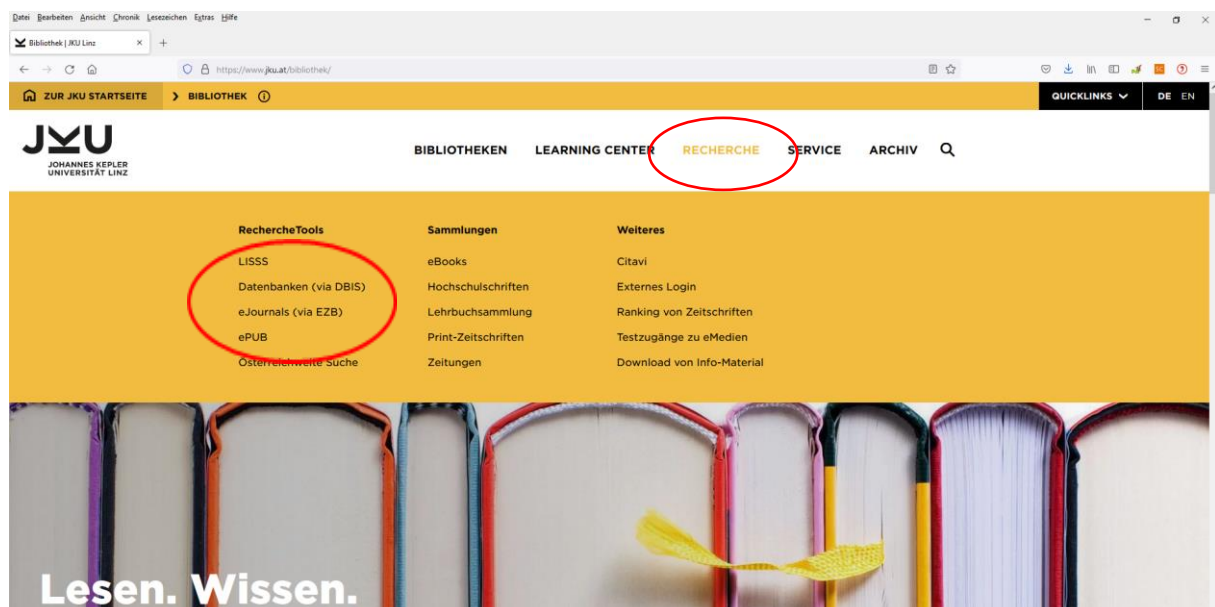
Datei Bearbeiten Ansicht Chronik Lesezeichen Extras Hilfe

Bibliothek | JKU Linz

https://www.jku.at/bibliothek/

ZUR JKU STARTSEITE > BIBLIOTHEK

QUICKLINKS DE EN

JKU JOHANNES KEPLER UNIVERSITÄT LINZ

BIBLIOTHEKEN LEARNING CENTER RECHERCHE SERVICE ARCHIV

RechercheTools
LISSS
Datenbanken (via DBIS)
eJournals (via EZB)
ePUB
Österreichweite Suche

Sammlungen
eBooks
Hochschulschriften
Lehrbuchsammlung
Print-Zeitschriften
Zeitungen

Weiteres
Citavi
Externes Login
Ranking von Zeitschriften
Testzugänge zu eMedien
Download von Info-Material

Lesen. Wissen.